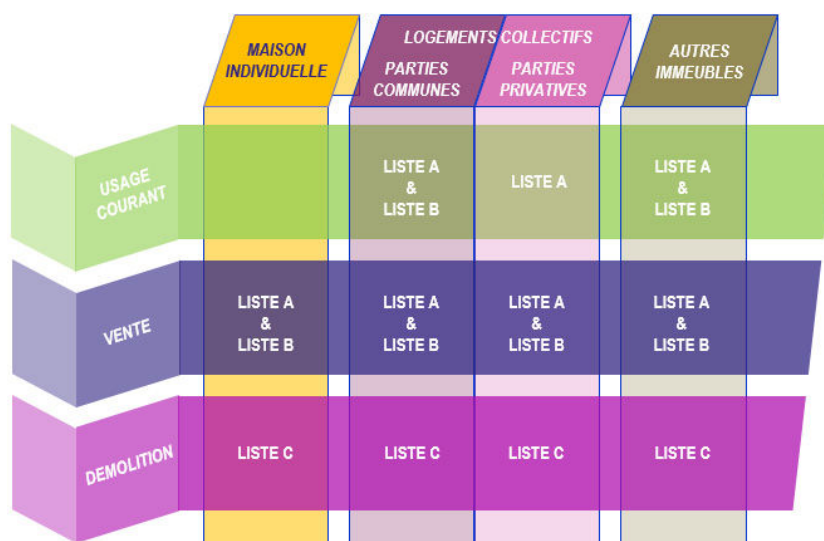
| | MAISON INDIVIDUELLE | LOGEMENTS COLLECTIFS PARTIES COMMUNES | LOGEMENTS COLLECTIFS PARTIES PRIVATIVES | AUTRES IMMEUBLES |
|---|---|---|---|---|
| USAGE COURANT | | LISTE A & LISTE B | LISTE A | LISTE A & LISTE B |
| VENTE | LISTE A & LISTE B | LISTE A & LISTE B | LISTE A & LISTE B | LISTE A & LISTE B |
| DEMOLITION | LISTE C | LISTE C | LISTE C | LISTE C |